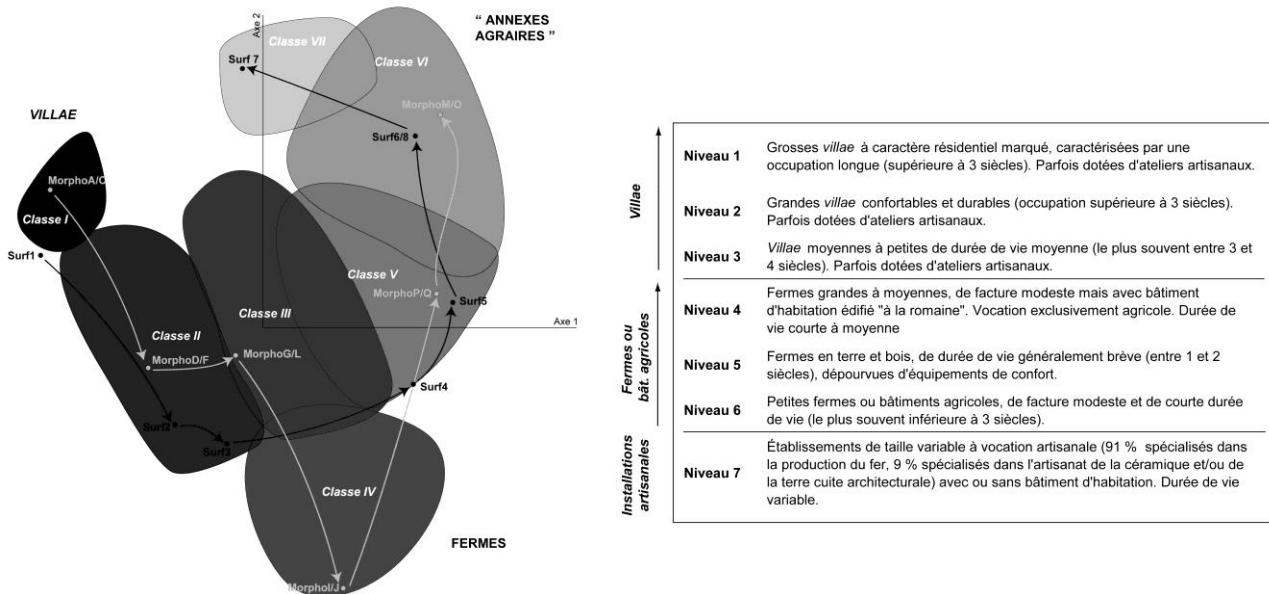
" ANNEXES AGRAIRES "

Axe 2

Classe VII

Surf 7

Classe VI

MorphoM/O

Surf6/8

VILLAE

MorphoA/C

Classe I

Surf1

Classe V

MorphoP/Q

Surf5

Classe III

Axe 1

Classe II

MorphoD/F

MorphoG/L

Surf4

Surf2

Surf3

Classe IV

FERMES

MorphoI/J

| | | |
|---|---|---|
| Villae | Niveau 1 | Grosses *villae* à caractère résidentiel marqué, caractérisées par une occupation longue (supérieure à 3 siècles). Parfois dotées d'ateliers artisanaux. |
| | Niveau 2 | Grandes *villae* confortables et durables (occupation supérieure à 3 siècles). Parfois dotées d'ateliers artisanaux. |
| | Niveau 3 | *Villae* moyennes à petites de durée de vie moyenne (le plus souvent entre 3 et 4 siècles). Parfois dotées d'ateliers artisanaux. |
| Fermes ou bât. agricoles | Niveau 4 | Fermes grandes à moyennes, de facture modeste mais avec bâtiment d'habitation édifié "à la romaine". Vocation exclusivement agricole. Durée de vie courte à moyenne |
| | Niveau 5 | Fermes en terre et bois, de durée de vie généralement brève (entre 1 et 2 siècles), dépourvues d'équipements de confort. |
| | Niveau 6 | Petites fermes ou bâtiments agricoles, de facture modeste et de courte durée de vie (le plus souvent inférieure à 3 siècles). |
| Installations artisanales | Niveau 7 | Établissements de taille variable à vocation artisanale (91 % spécialisés dans la production du fer, 9 % spécialisés dans l'artisanat de la céramique et/ou de la terre cuite architecturale) avec ou sans bâtiment d'habitation. Durée de vie variable. |